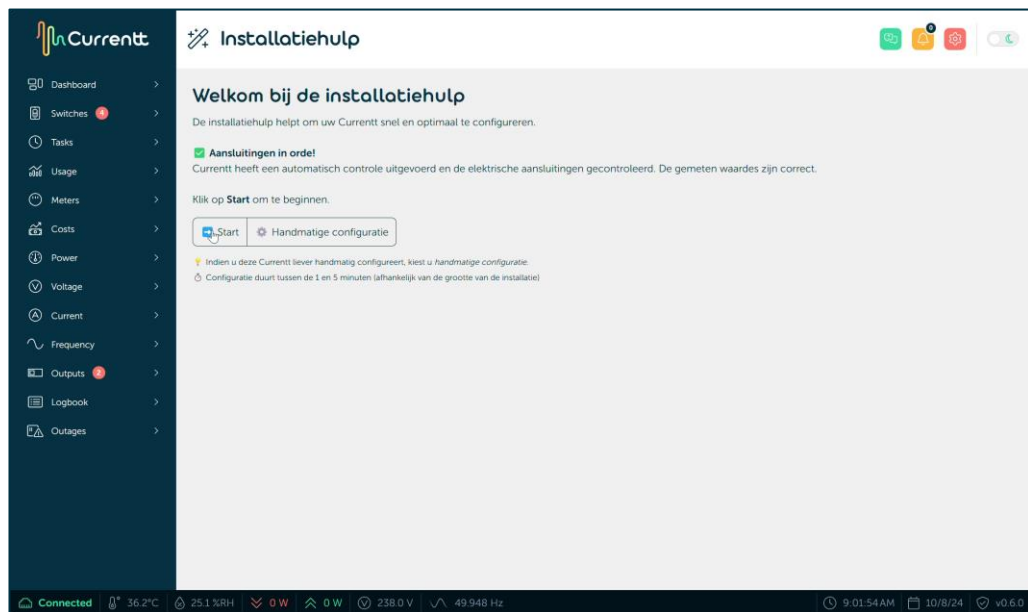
Currentt

Installatiehulp

0

Dashboard
Switches 4
Tasks
Usage
Meters
Costs
Power
Voltage
Current
Frequency
Outputs 2
Logbook
Outages

Welkom bij de installatiehulp

De installatiehulp helpt om uw Currentt snel en optimaal te configureren.

Aansluitingen in orde!

Currentt heeft een automatisch controle uitgevoerd en de elektrische aansluitingen gecontroleerd. De gemeten waardes zijn correct.

Klik op **Start** om te beginnen.

Start | Handmatige configuratie

Indien u deze Currentt liever handmatig configureert, kiest u *handmatige configuratie*.

Configuratie duurt tussen de 1 en 5 minuten (afhankelijk van de grootte van de installatie)

Connected | 36.2°C | 25.1 %RH | 0 W | 0 W | 238.0 V | 49.948 Hz | 9:01:54 AM | 10/8/24 | v0.6.0